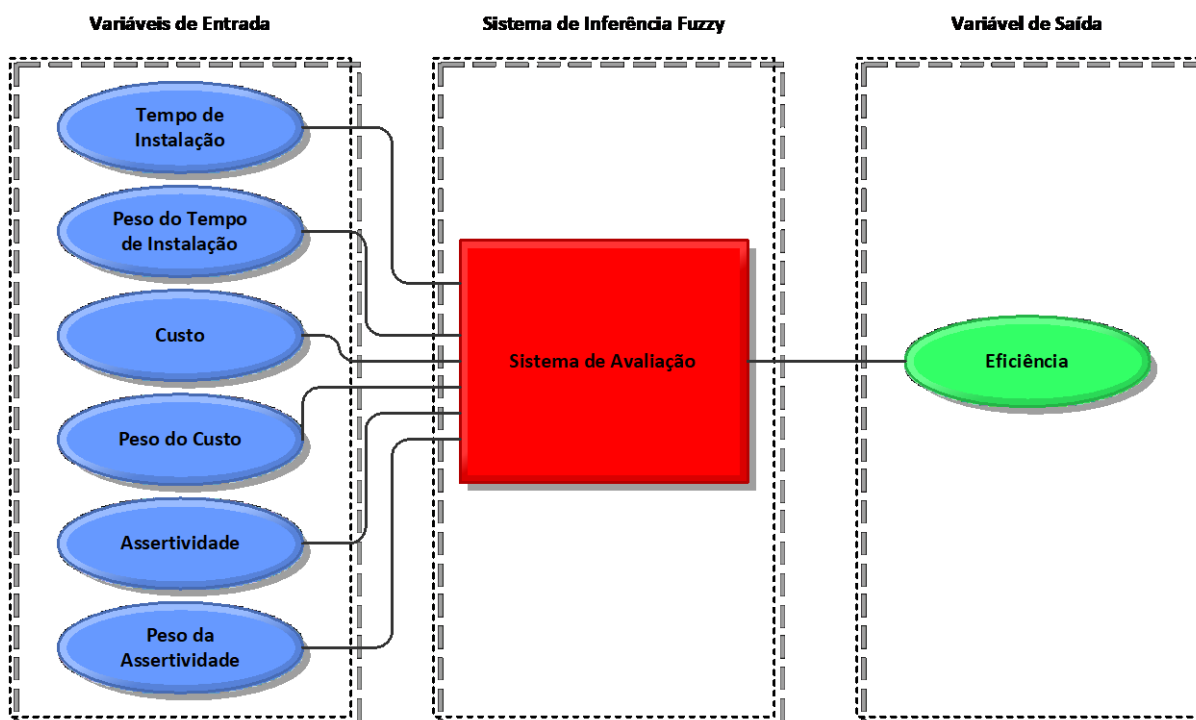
Variáveis de Entrada

Sistema de Inferência Fuzzy

Variável de Saída

Tempo de Instalação

Peso do Tempo de Instalação

Custo

Peso do Custo

Assertividade

Peso da Assertividade

Sistema de Avaliação

Eficiência